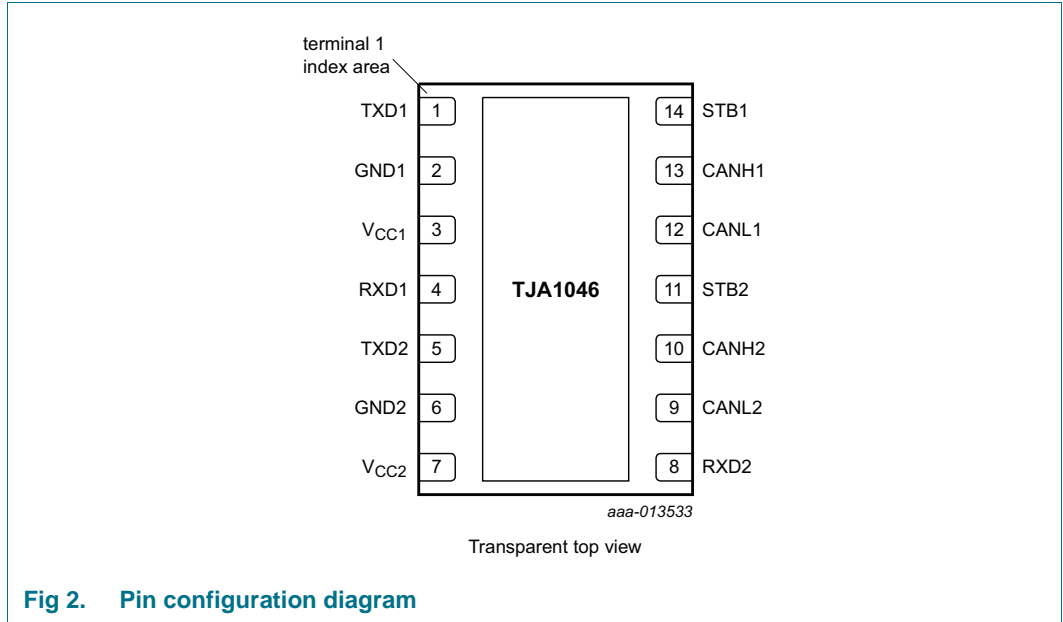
terminal 1 index area

TXD1 1
GND1 2
$V_{CC1}$ 3
RXD1 4
TXD2 5
GND2 6
$V_{CC2}$ 7

TJA1046

14 STB1
13 CANH1
12 CANL1
11 STB2
10 CANH2
9 CANL2
8 RXD2

aaa-013533

Transparent top view

Fig 2. Pin configuration diagram